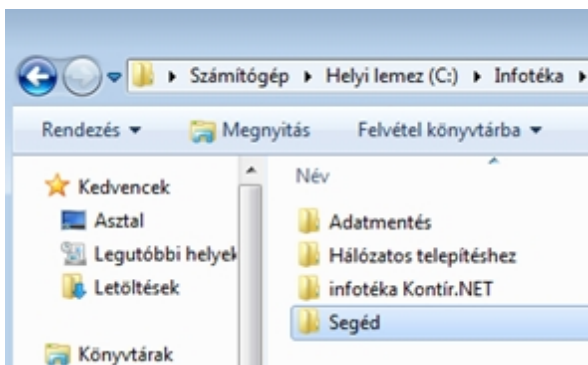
▸ Számítógép ▸ Helyi lemez (C:) ▸ Infotéka ▸

Rendezés ▾ Megnyitás Felvétel könyvtárba ▾

Kedvencek
Asztal
Legutóbbi helyek
Letöltések

Könyvtárak

Név

Adatmentés
Hálózatos telepítéshez
infotéka Kontír.NET
Segéd